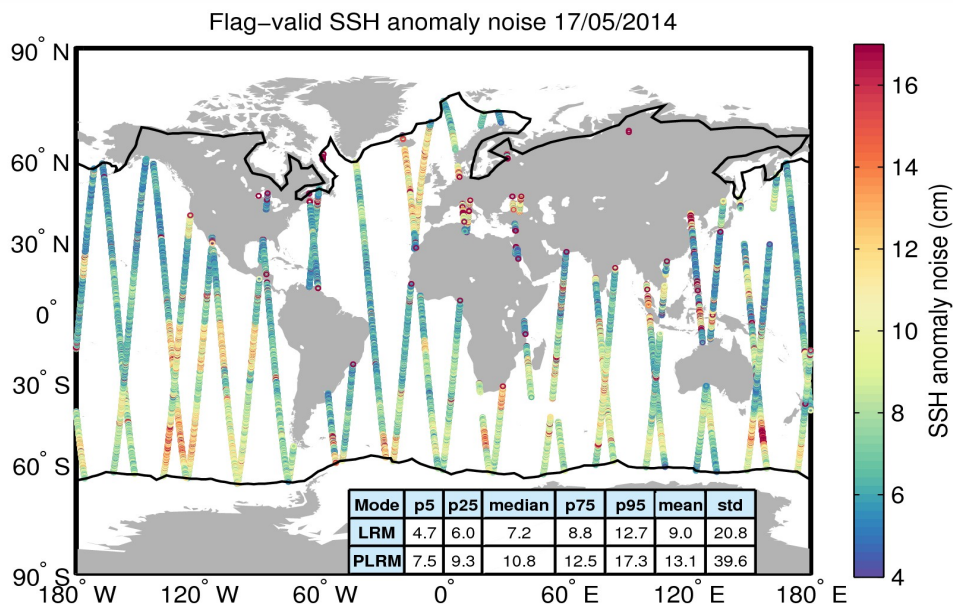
Flag−valid SSH anomaly noise 17/05/2014

90° N
60° N
30° N
0°
30° S
60° S
90° S

180° W 120° W 60° W 0° 60° E 120° E 180° E

| Mode | p5 | p25 | median | p75 | p95 | mean | std |
|---|---|---|---|---|---|---|---|
| LRM | 4.7 | 6.0 | 7.2 | 8.8 | 12.7 | 9.0 | 20.8 |
| PLRM | 7.5 | 9.3 | 10.8 | 12.5 | 17.3 | 13.1 | 39.6 |

16
14
12
10
8
6
4

SSH anomaly noise (cm)